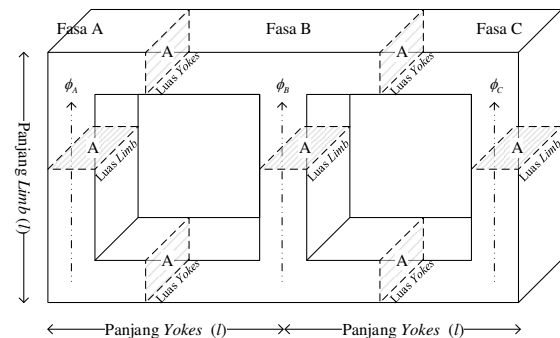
Fasa A

Fasa B

Fasa C

A
Luas Yokes

A
Luas Yokes

$\phi_A$

$\phi_B$

$\phi_C$

A
Luas Limb

A
Luas Limb

A
Luas Limb

A
Luas Yokes

A
Luas Yokes

Panjang Limb (l)

Panjang Yokes (l)

Panjang Yokes (l)